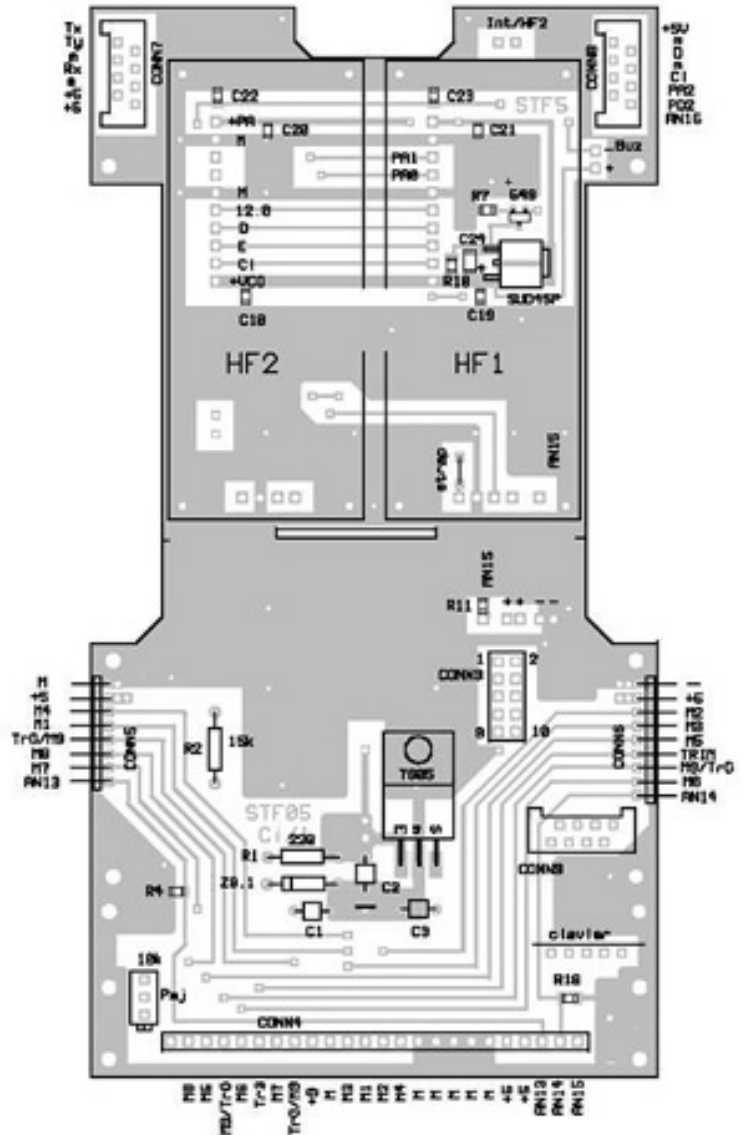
CONN7
Int/HF2
CONN8
+5V
D
D
Ci
PA2
PQ2
AN16
C22
C23
STF5
+PA
C20
C21
M
PA1
PA0
Buz
+
R7
M
12.0
D
E
C24
Ci
R10
+VCO
C19
SUD45P
C18
HF2
HF1
AN15
AN15
R11
++
1
2
CONN3
M
+6
M4
M1
TrG/M9
M8
M7
AN13
CONN5
R2
15k
8
10
T805
CONN6
+6
M2
M3
M5
TRIM
M8/TrD
M6
AN14
STF05
Ci
R1
220
Z0.1
C2
CONN2
R4
C1
C3
clavier
10k
R18
Paj
CONN4
M8
M6
M8/TrD
M6
Tr3
M7
TrG/M9
+9
M
M3
M1
M2
M4
M
M
M
M
M
M
+6
+6
AN13
AN14
AN15